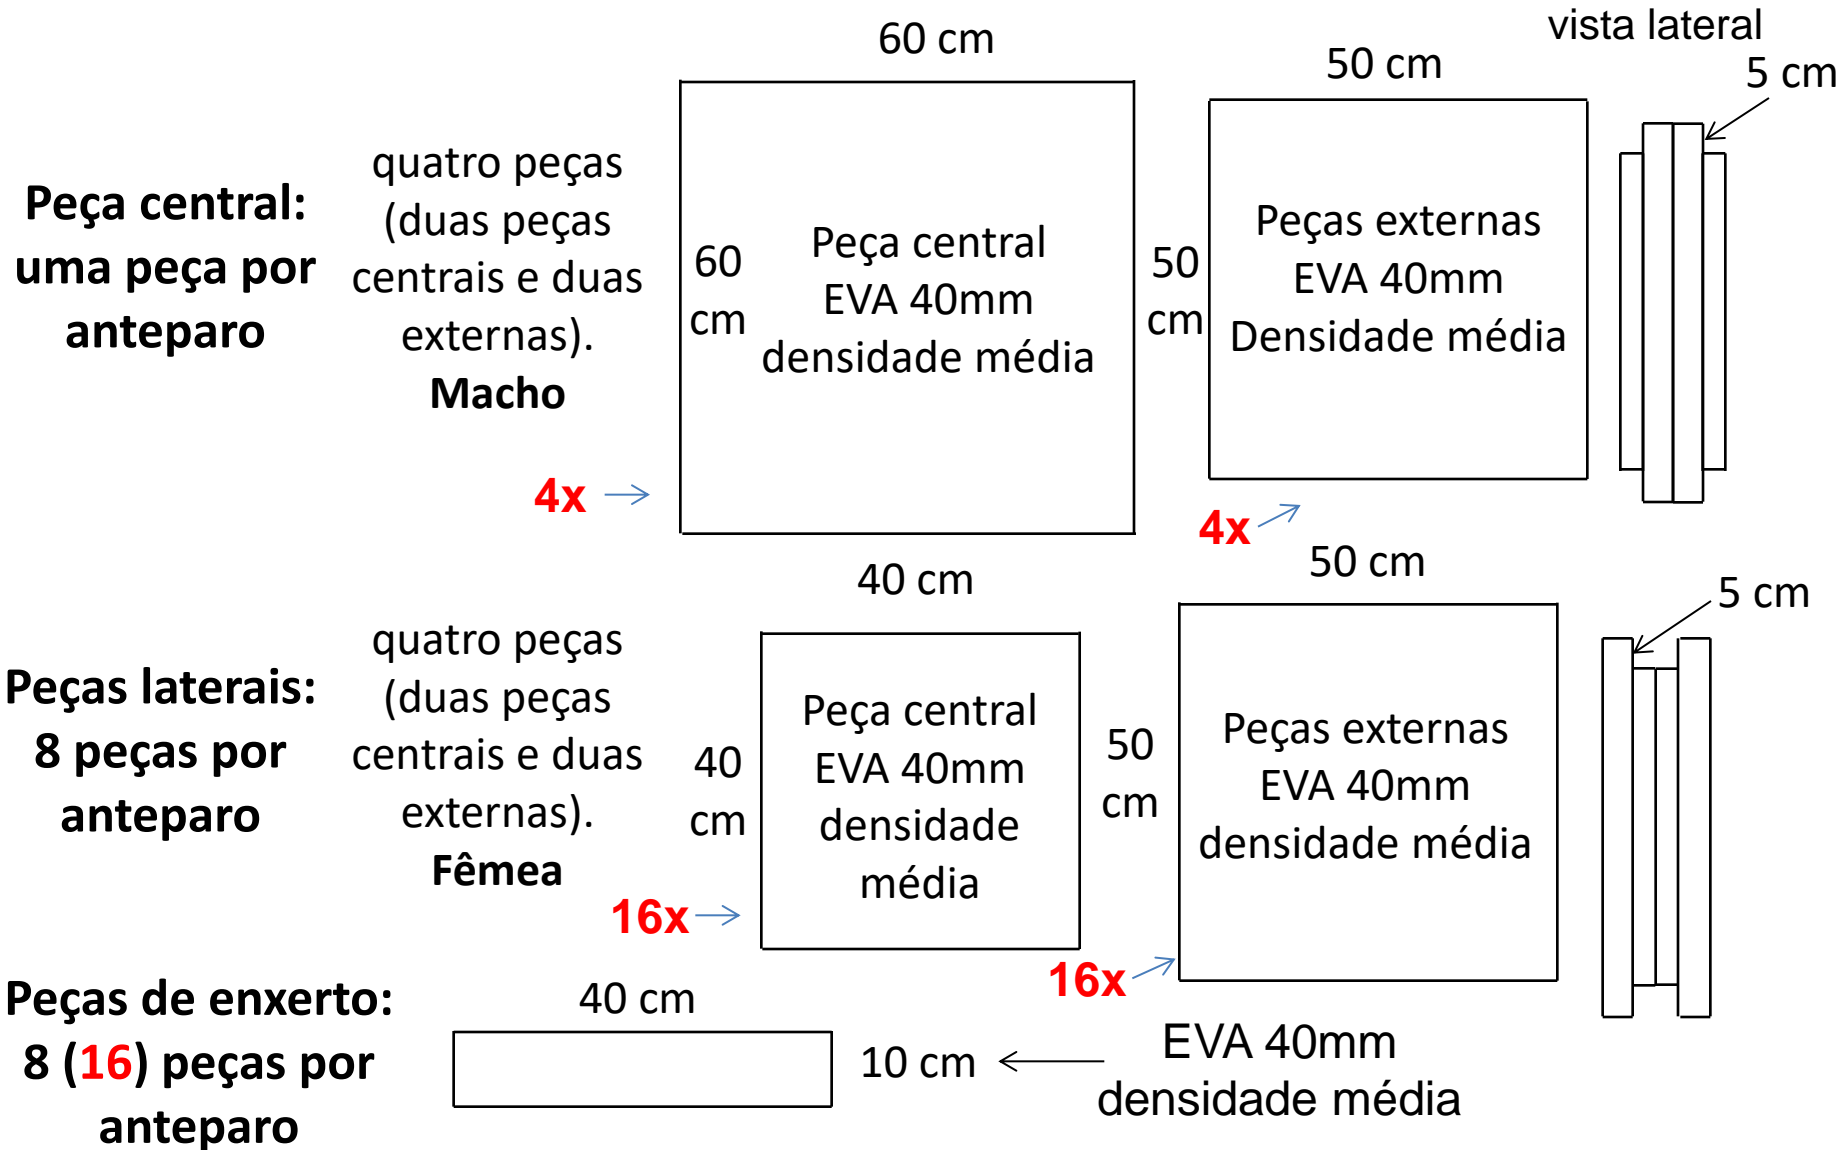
Peça central: uma peça por anteparo

quatro peças (duas peças centrais e duas externas). Macho

60 cm

60 cm

Peça central EVA 40mm densidade média

4x

50 cm

50 cm

Peças externas EVA 40mm Densidade média

4x

vista lateral

5 cm

Peças laterais: 8 peças por anteparo

quatro peças (duas peças centrais e duas externas). Fêmea

40 cm

40 cm

Peça central EVA 40mm densidade média

16x

50 cm

50 cm

Peças externas EVA 40mm densidade média

16x

5 cm

Peças de enxerto: 8 (16) peças por anteparo

40 cm

10 cm

EVA 40mm densidade média